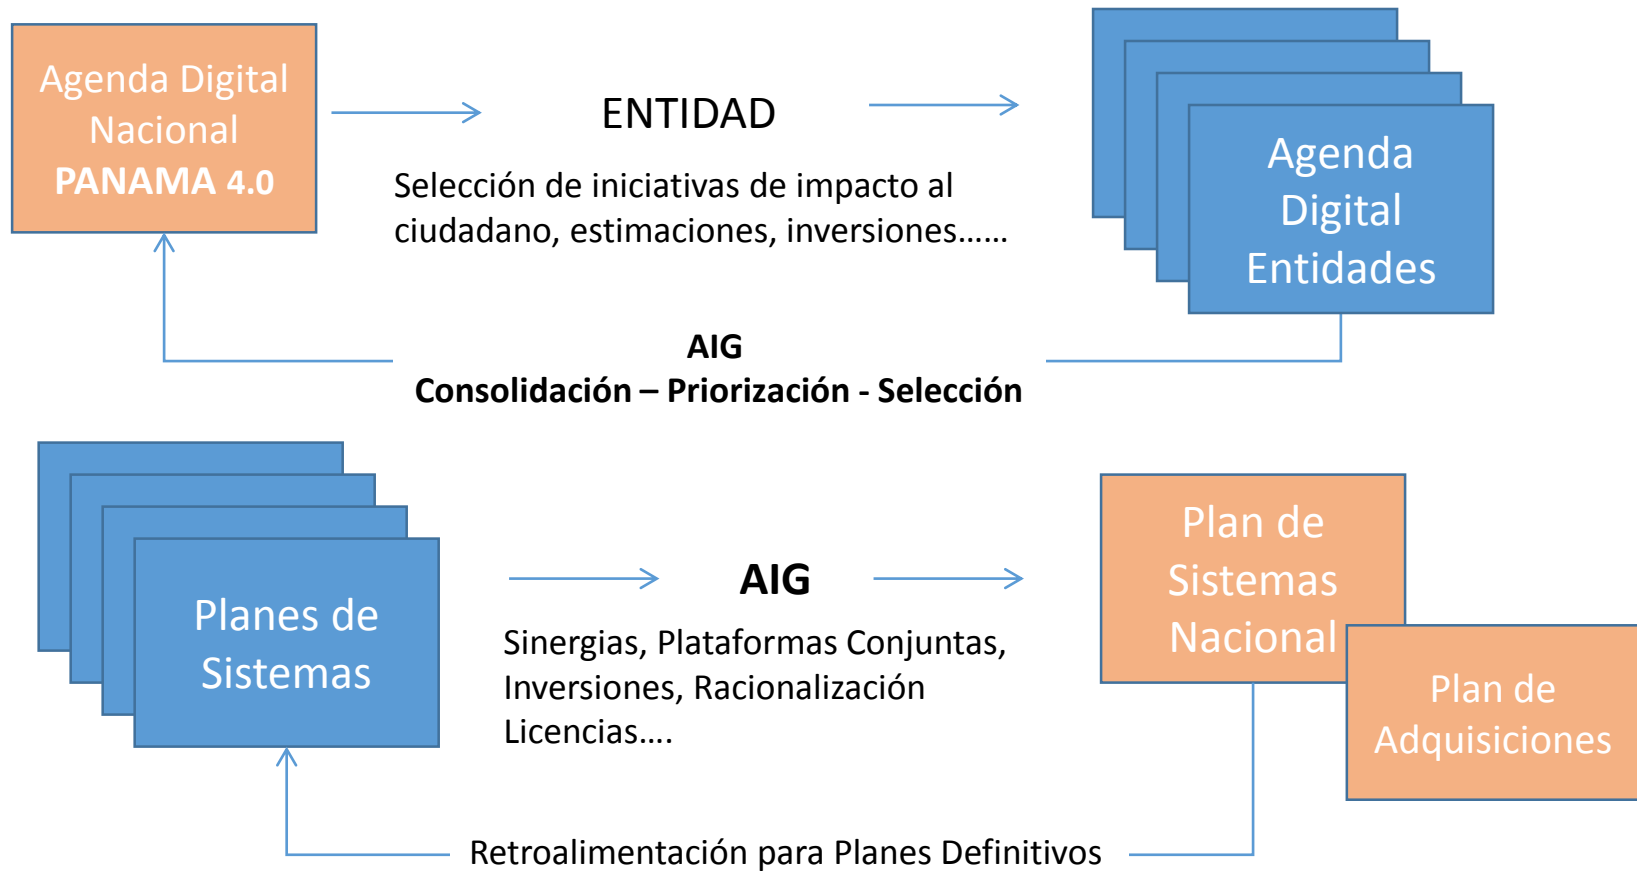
Agenda Digital Nacional
PANAMA 4.0

ENTIDAD

Selección de iniciativas de impacto al ciudadano, estimaciones, inversiones……

Agenda Digital Entidades

AIG
Consolidación – Priorización - Selección

Planes de Sistemas

AIG

Sinergias, Plataformas Conjuntas, Inversiones, Racionalización Licencias….

Plan de Sistemas Nacional

Plan de Adquisiciones

Retroalimentación para Planes Definitivos